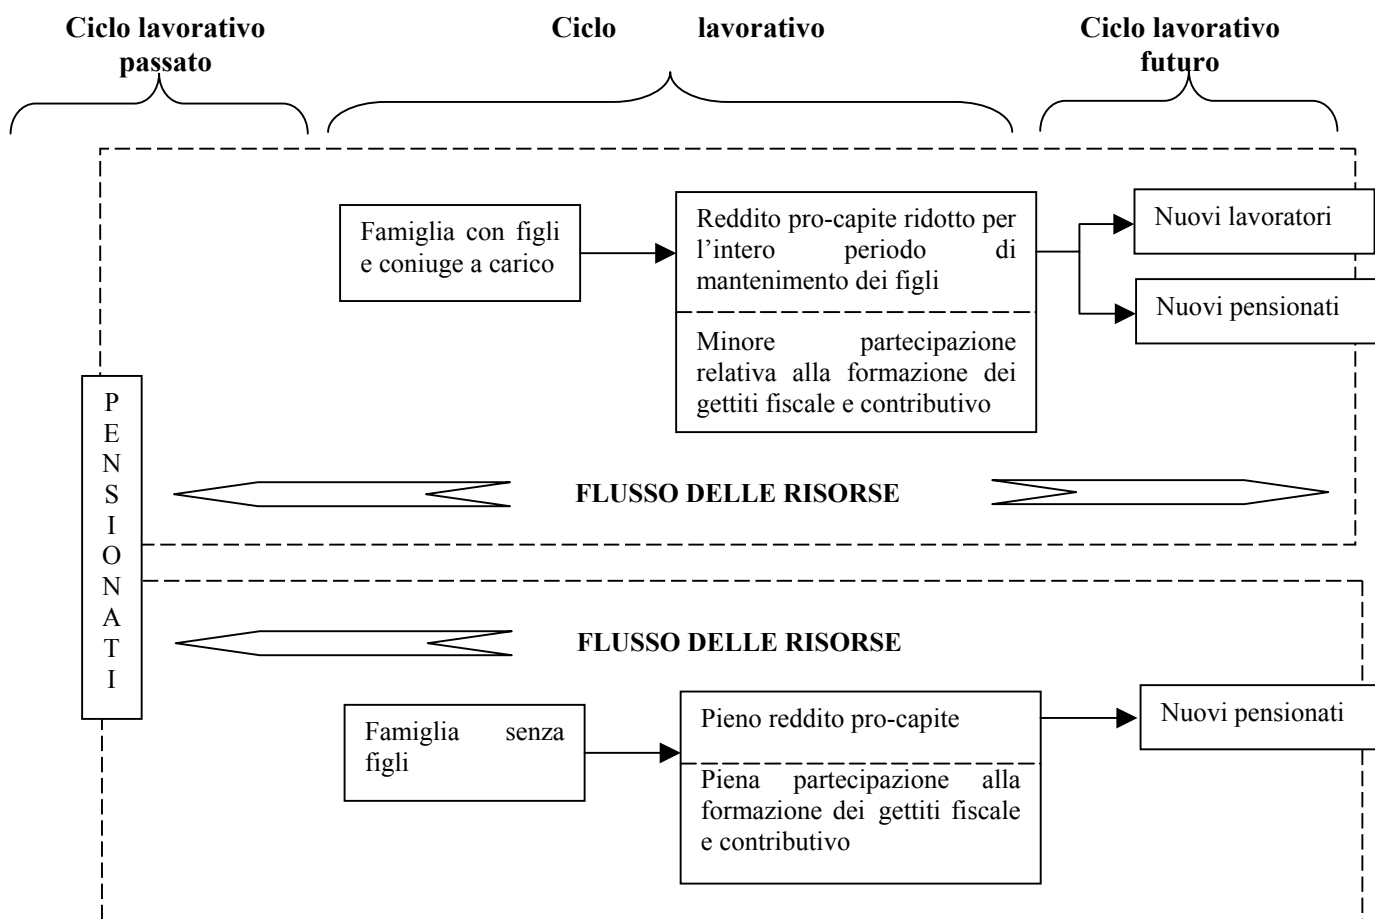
Ciclo lavorativo passato

Ciclo lavorativo

Ciclo lavorativo futuro

Famiglia con figli e coniuge a carico

Reddito pro-capite ridotto per l'intero periodo di mantenimento dei figli

Minore partecipazione relativa alla formazione dei gettiti fiscale e contributivo

Nuovi lavoratori

Nuovi pensionati

PENSIONATI

FLUSSO DELLE RISORSE

FLUSSO DELLE RISORSE

Famiglia senza figli

Pieno reddito pro-capite

Piena partecipazione alla formazione dei gettiti fiscale e contributivo

Nuovi pensionati